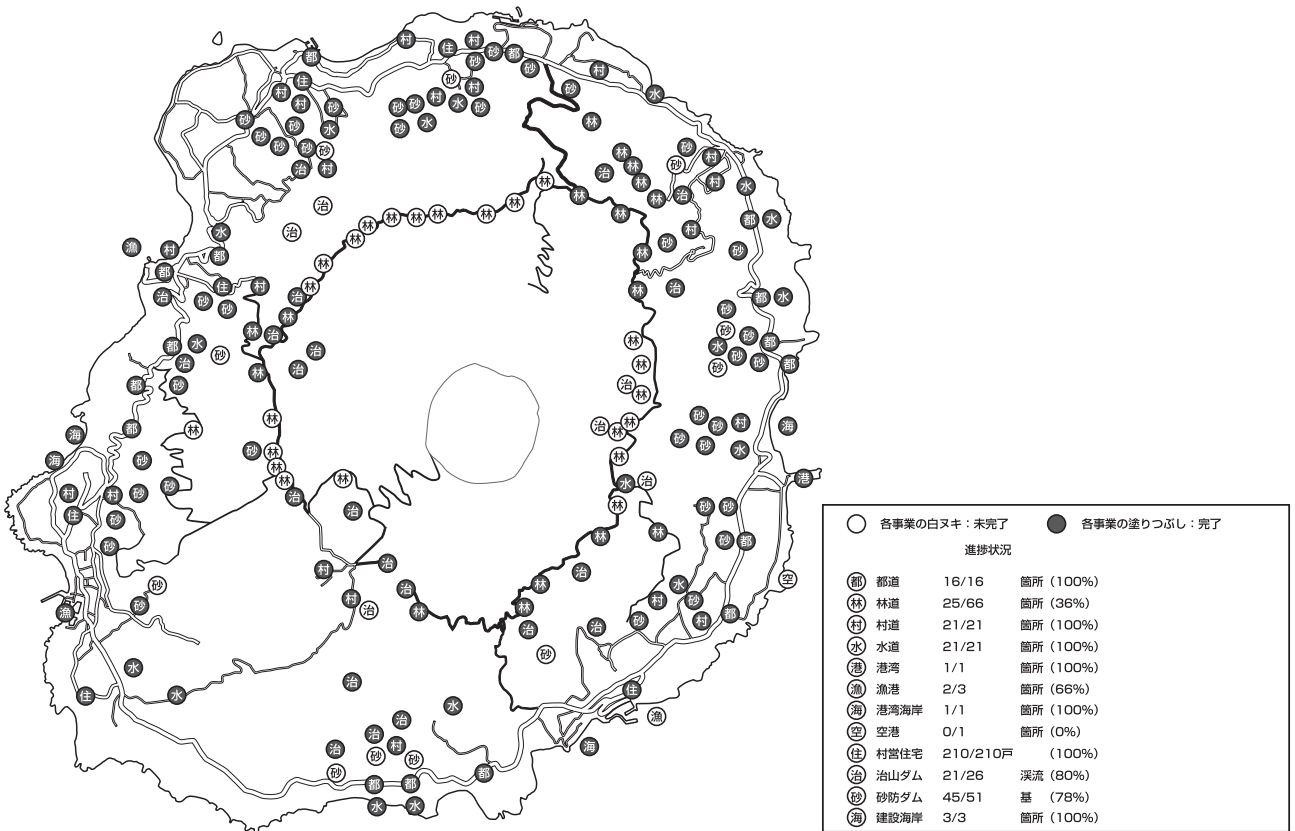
○ 各事業の白ヌキ：未完了　● 各事業の塗りつぶし：完了

進捗状況

| | | | |
|---|---|---|---|
| 都 | 都道 | 16/16 | 箇所（100%） |
| 林 | 林道 | 25/66 | 箇所（36%） |
| 村 | 村道 | 21/21 | 箇所（100%） |
| 水 | 水道 | 21/21 | 箇所（100%） |
| 港 | 港湾 | 1/1 | 箇所（100%） |
| 漁 | 漁港 | 2/3 | 箇所（66%） |
| 海 | 港湾海岸 | 1/1 | 箇所（100%） |
| 空 | 空港 | 0/1 | 箇所（0%） |
| 住 | 村営住宅 | 210/210戸 | （100%） |
| 治 | 治山ダム | 21/26 | 渓流（80%） |
| 砂 | 砂防ダム | 45/51 | 基（78%） |
| 海 | 建設海岸 | 3/3 | 箇所（100%） |